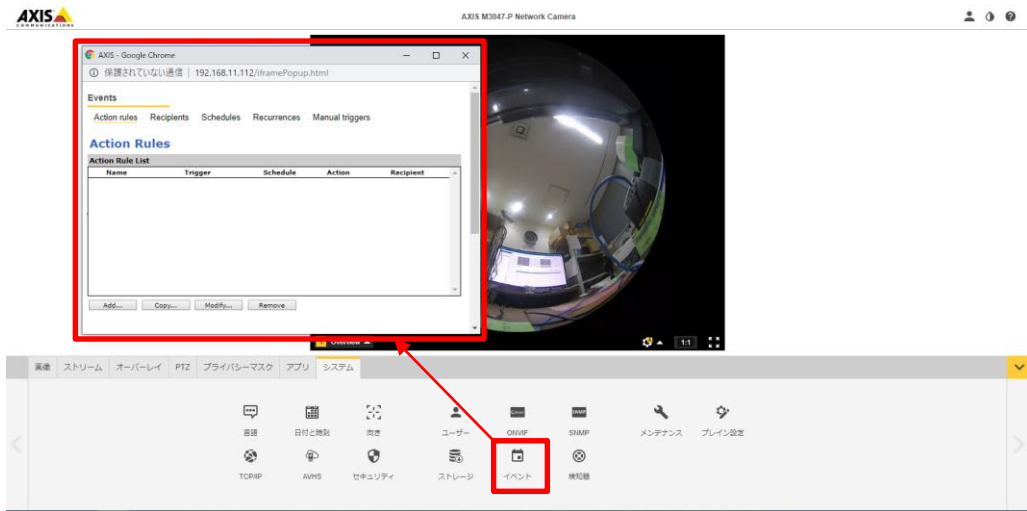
AXIS COMMUNICATIONS

AXIS M3047-P Network Camera

AXIS - Google Chrome

保護されていない通信 | 192.168.11.112/iframePopup.html

Events

Action rules Recipients Schedules Recurrences Manual triggers

Action Rules

Action Rule List

| Name | Trigger | Schedule | Action | Recipient |
|---|---|---|---|---|

Add... Copy... Modify... Remove

Overview

1:1

画像 ストリーム オーバーレイ PTZ プライバシーマスク アプリ システム

言語 日付と時刻 向き ユーザー ONVIF SNMP メンテナンス プレイン設定

TCP/IP AVHS セキュリティ ストレージ イベント 検知器